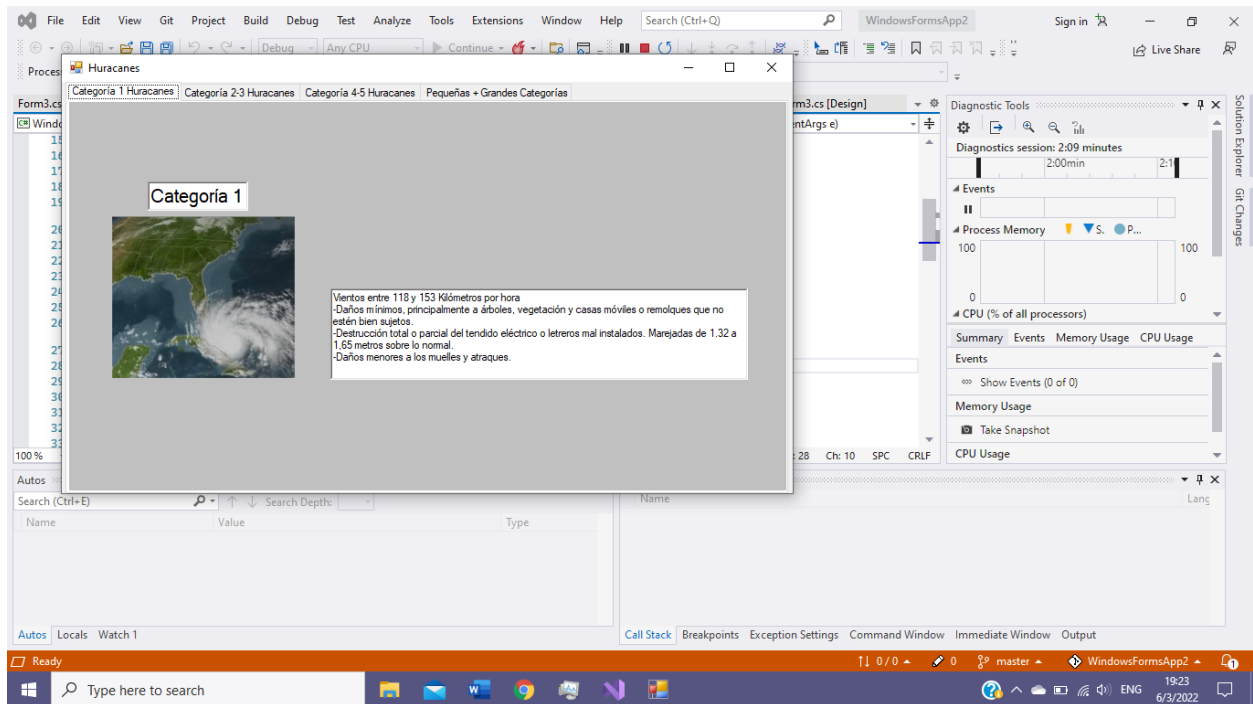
File Edit View Git Project Build Debug Test Analyze Tools Extensions Window Help Search (Ctrl+Q) WindowsFormsApp2 Sign in

Debug Any CPU Continue

Live Share

Huracanes

Categoría 1 Huracanes | Categoría 2-3 Huracanes | Categoría 4-5 Huracanes | Pequeñas + Grandes Categorías

Categoría 1

Vientos entre 118 y 153 Kilómetros por hora
-Daños mínimos, principalmente a árboles, vegetación y casas móviles o remolques que no estén bien sujetos.
-Destrucción total o parcial del tendido eléctrico o letreros mal instalados. Marejadas de 1.32 a 1,65 metros sobre lo normal.
-Daños menores a los muelles y atraques.

Form3.cs
rm3.cs [Design]
entArgs e)

100 %
28 Ch: 10 SPC CRLF

Diagnostic Tools
Diagnostics session: 2:09 minutes
2:00min 2:1
Events
Process Memory S. P...
100 100
0 0
CPU (% of all processors)
Summary Events Memory Usage CPU Usage
Events
Show Events (0 of 0)
Memory Usage
Take Snapshot
CPU Usage

Solution Explorer Git Changes

Autos
Search (Ctrl+E) Search Depth:
Name Value Type
Autos Locals Watch 1

Name Lang
Call Stack Breakpoints Exception Settings Command Window Immediate Window Output

Ready 0 / 0 0 master WindowsFormsApp2

Type here to search ENG 19:23 6/3/2022